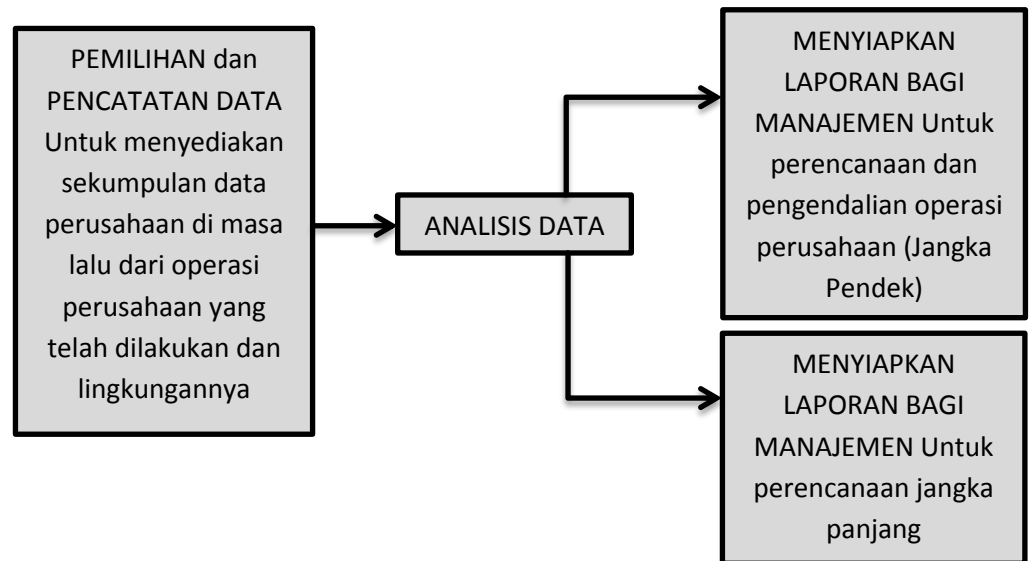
PEMILIHAN dan PENCATATAN DATA Untuk menyediakan sekumpulan data perusahaan di masa lalu dari operasi perusahaan yang telah dilakukan dan lingkungannya

ANALISIS DATA

MENYIAPKAN LAPORAN BAGI MANAJEMEN Untuk perencanaan dan pengendalian operasi perusahaan (Jangka Pendek)

MENYIAPKAN LAPORAN BAGI MANAJEMEN Untuk perencanaan jangka panjang